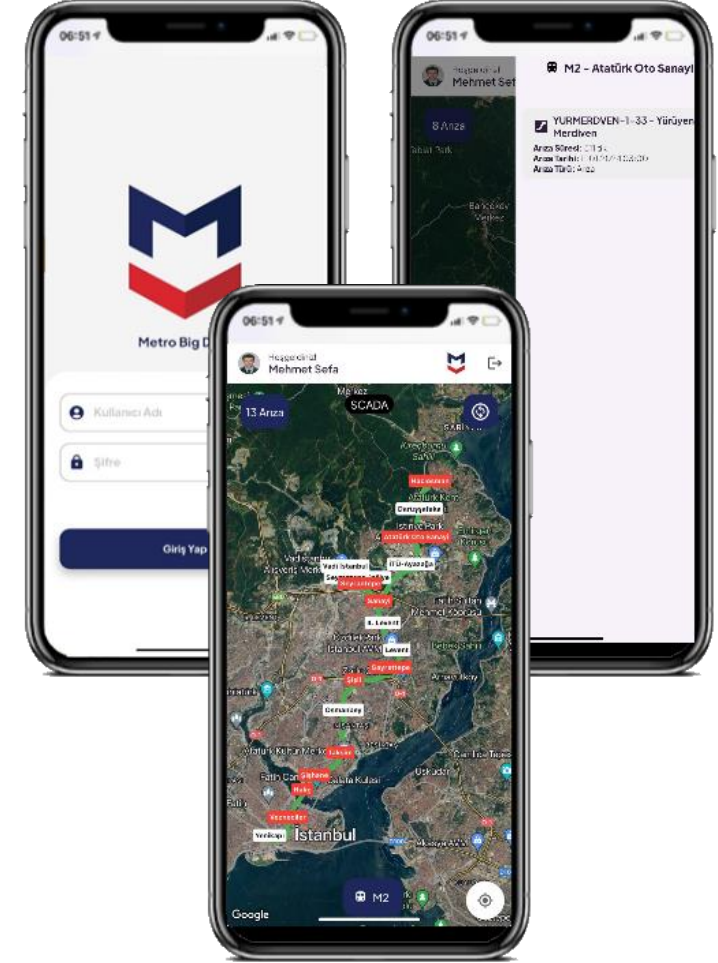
06:51

Metro Big D

Kullanıcı Adı

Şifre

Giriş Yap

06:51

Hoşgeldiniz
Mehmet Sef

M2 - Atatürk Oto Sanayi

8 Arıza

YURMERDVEN-1-33 - Yürüyen Merdiven

Arıza Süresi: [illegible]
Arıza Tarihi: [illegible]
Arıza Türü: Arıza

06:51

Hoşgeldiniz
Mehmet Sefa

13 Arıza

SCADA

Hacıosman

Darüşşafaka

Atatürk Oto Sanayi

Vadi İstanbul

İTÜ-Ayazağa

Seyrantepe

Sanayi

4. Levent

Levent

Gayrettepe

Şişli

Osmanbey

Taksim

Şişhane

Haliç

Vezneciler

Yenikapı

İstanbul

Üsküdar

M2

Google